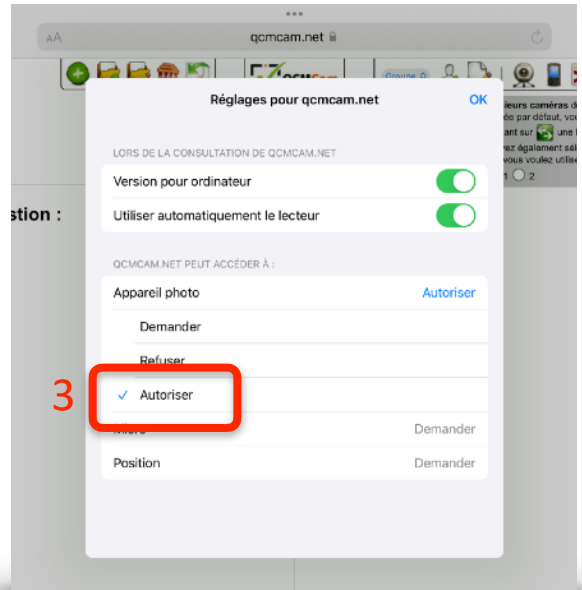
AA qcmcam.net

stion :

Groupe

ieurs caméras de
ée par défaut, vous
ant sur une t
ez également séle
ous voulez utilise
1 2

Réglages pour qcmcam.net

OK

LORS DE LA CONSULTATION DE QCMCAM.NET

Version pour ordinateur

Utiliser automatiquement le lecteur

QCMCAM.NET PEUT ACCÉDER À :

Appareil photo

Autoriser

Demander

Refuser

3

Autoriser

Micro

Demander

Position

Demander